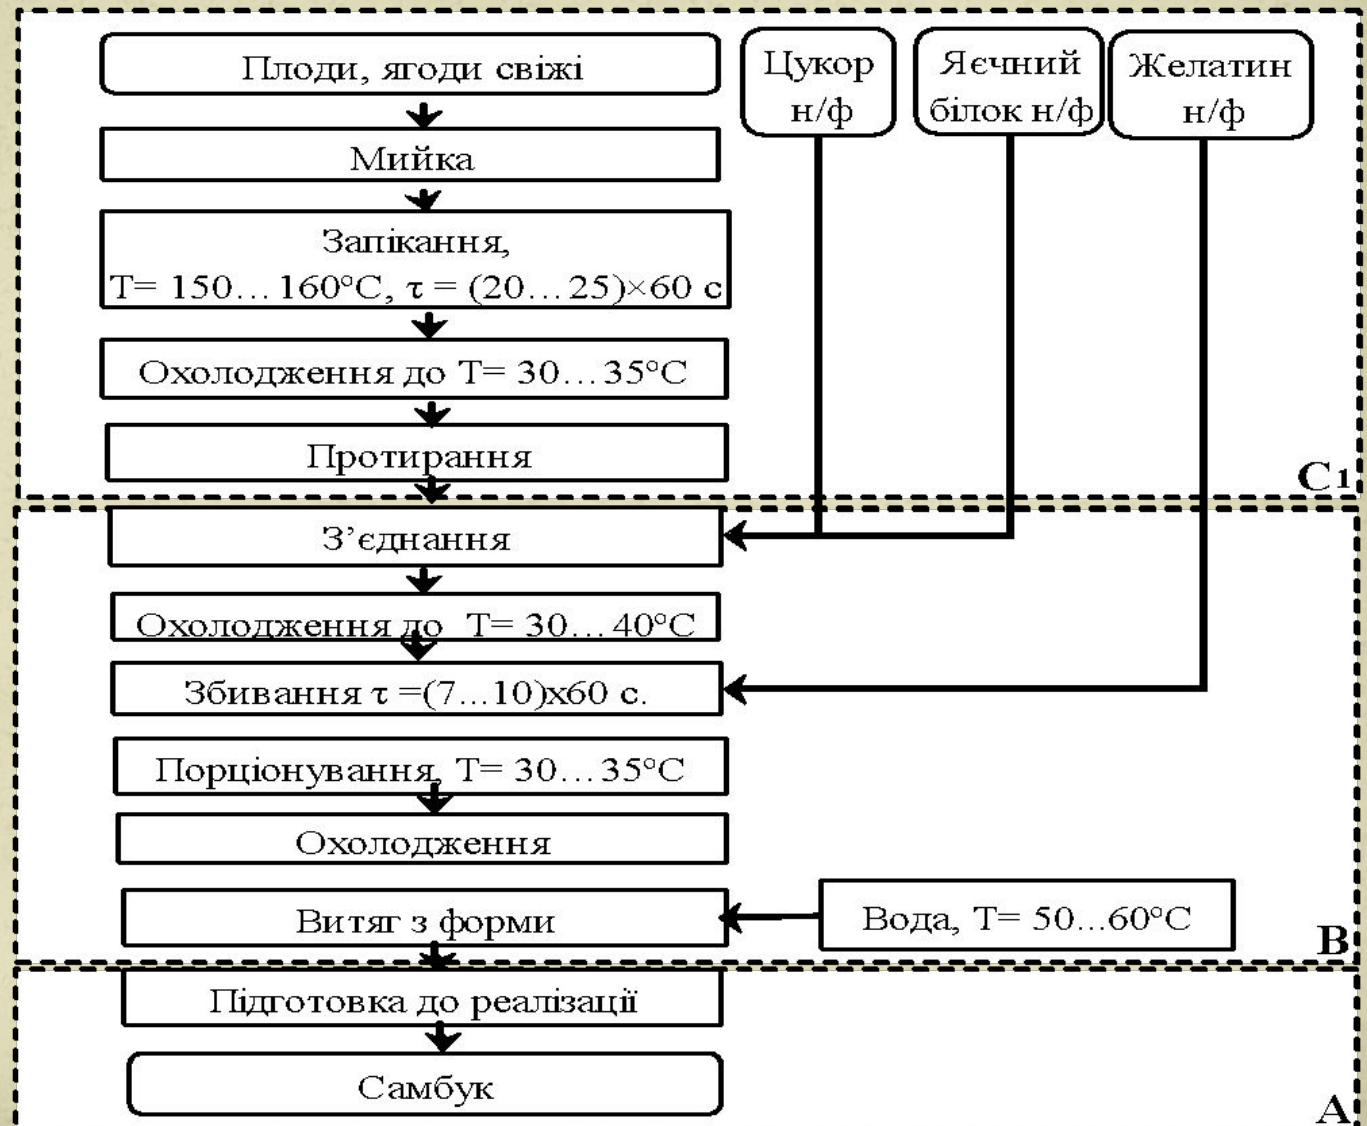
Плоди, ягоди свіжі

Цукор н/ф

Яєчний білок н/ф

Желатин н/ф

Мийка

Запікання, T= 150…160°C, $\tau$ = (20…25)×60 с

Охолодження до T= 30…35°C

Протирання

C1

З'єднання

Охолодження до T= 30…40°C

Збивання $\tau$ =(7…10)х60 с.

Порціонування, T= 30…35°C

Охолодження

Витяг з форми

Вода, T= 50…60°C

B

Підготовка до реалізації

Самбук

A